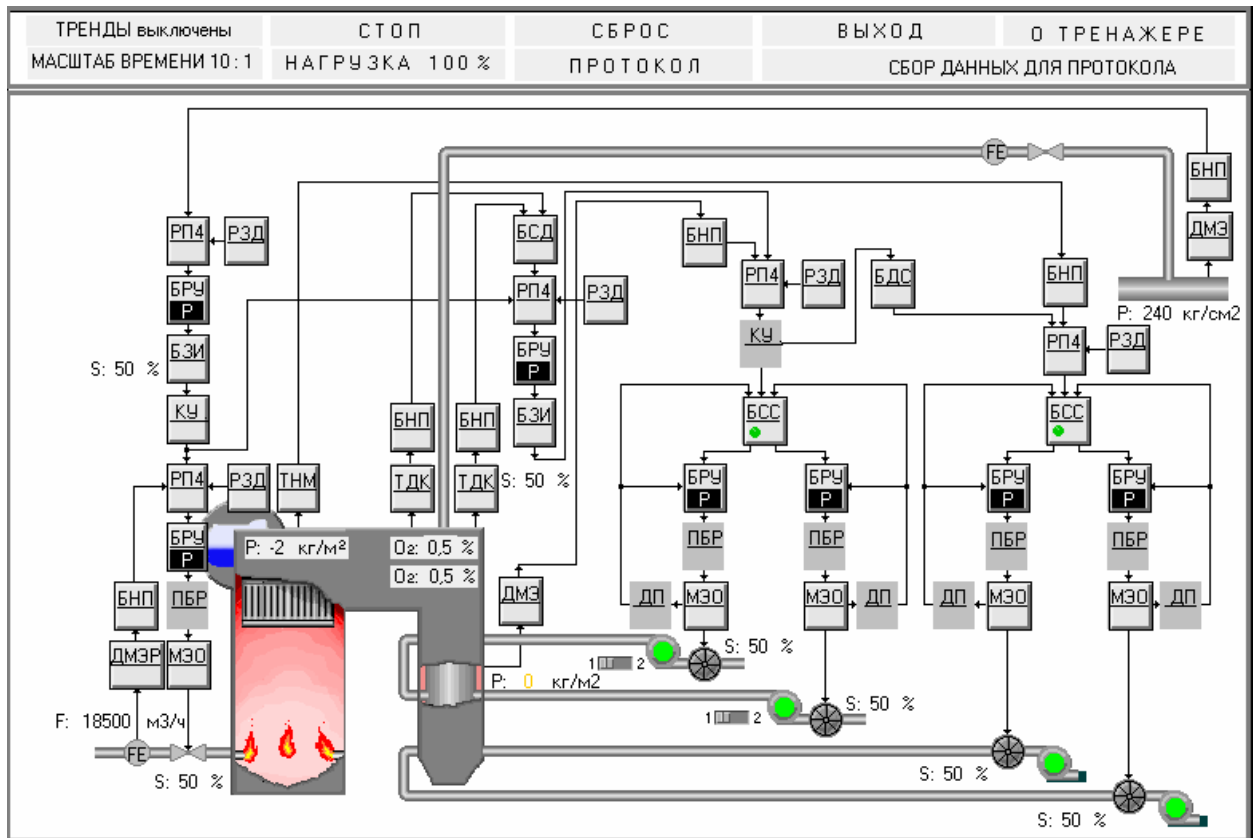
ТРЕНДЫ выключены
СТОП
СБРОС
ВЫХОД
О ТРЕНАЖЕРЕ
МАСШТАБ ВРЕМЕНИ 10 : 1
НАГРУЗКА 100 %
ПРОТОКОЛ
СБОР ДАННЫХ ДЛЯ ПРОТОКОЛА

FE
БНП
ДМЭ
P: 240 кг/см2
РП4
РЗД
БРУ
P
S: 50 %
БЗИ
КУ
РП4
РЗД
ТНМ
БРУ
P
БНП
ПБР
ДМЭР
МЭО
F: 18500 м3/ч
FE
S: 50 %
БСД
РП4
РЗД
БРУ
P
БЗИ
БНП
ТДК
БНП
ТДК
S: 50 %
P: -2 кг/м²
$O_2$: 0,5 %
$O_2$: 0,5 %
ДМЭ
P: 0 кг/м2
БНП
РП4
РЗД
КУ
БДС
БНП
РП4
РЗД
БСС
БРУ
P
БРУ
P
ПБР
ПБР
ДП
МЭО
МЭО
ДП
БСС
БРУ
P
БРУ
P
ПБР
ПБР
ДП
МЭО
МЭО
ДП
1 2
S: 50 %
1 2
S: 50 %
S: 50 %
S: 50 %